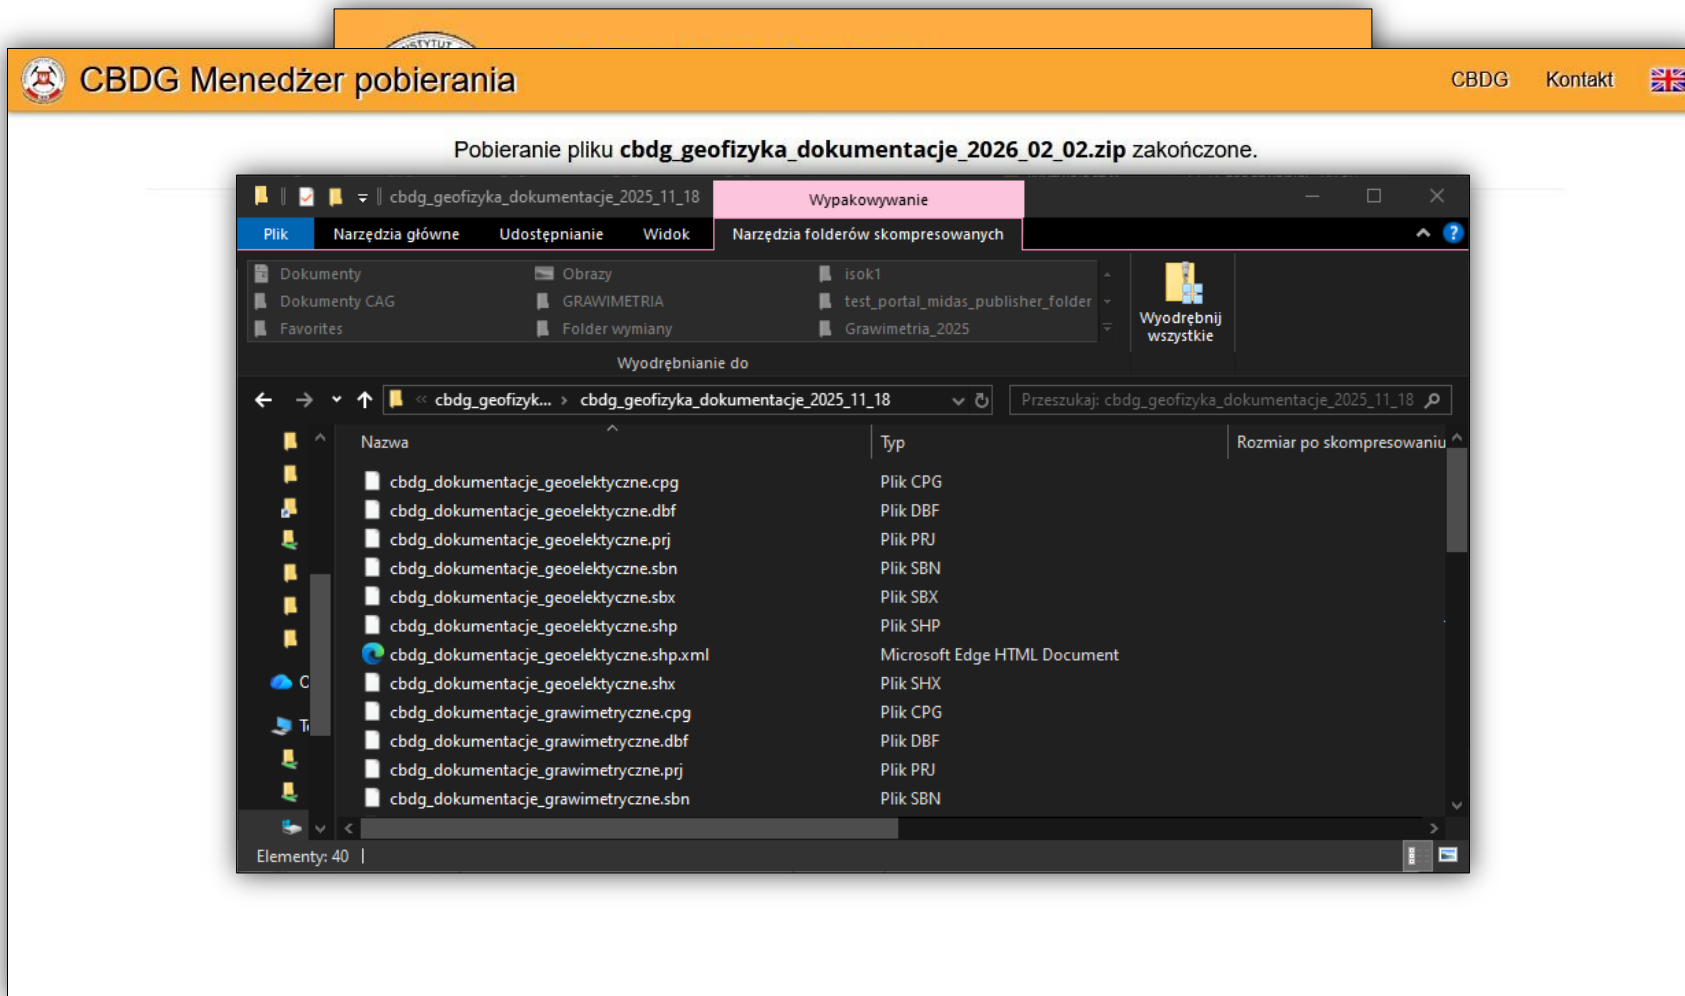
CBDG Menedżer pobierania

CBDG Kontakt

Pobieranie pliku **cbdg_geofizyka_dokumentacje_2026_02_02.zip** zakończone.

cbdg_geofizyka_dokumentacje_2025_11_18

Wypakowywanie

Plik | Narzędzia główne | Udostępnianie | Widok | Narzędzia folderów skompresowanych

Dokumenty
Dokumenty CAG
Favorites
Obrazy
GRAWIMETRIA
Folder wymiany
isok1
test_portal_midas_publisher_folder
Grawimetria_2025

Wyodrębnianie do

Wyodrębnij wszystkie

« cbdg_geofizyk... › cbdg_geofizyka_dokumentacje_2025_11_18

Przeszukaj: cbdg_geofizyka_dokumentacje_2025_11_18

| Nazwa | Typ | Rozmiar po skompresowaniu |
|---|---|---|
| cbdg_dokumentacje_geoelektyczne.cpg | Plik CPG | |
| cbdg_dokumentacje_geoelektyczne.dbf | Plik DBF | |
| cbdg_dokumentacje_geoelektyczne.prj | Plik PRJ | |
| cbdg_dokumentacje_geoelektyczne.sbn | Plik SBN | |
| cbdg_dokumentacje_geoelektyczne.sbx | Plik SBX | |
| cbdg_dokumentacje_geoelektyczne.shp | Plik SHP | |
| cbdg_dokumentacje_geoelektyczne.shp.xml | Microsoft Edge HTML Document | |
| cbdg_dokumentacje_geoelektyczne.shx | Plik SHX | |
| cbdg_dokumentacje_grawimetryczne.cpg | Plik CPG | |
| cbdg_dokumentacje_grawimetryczne.dbf | Plik DBF | |
| cbdg_dokumentacje_grawimetryczne.prj | Plik PRJ | |
| cbdg_dokumentacje_grawimetryczne.sbn | Plik SBN | |

Elementy: 40